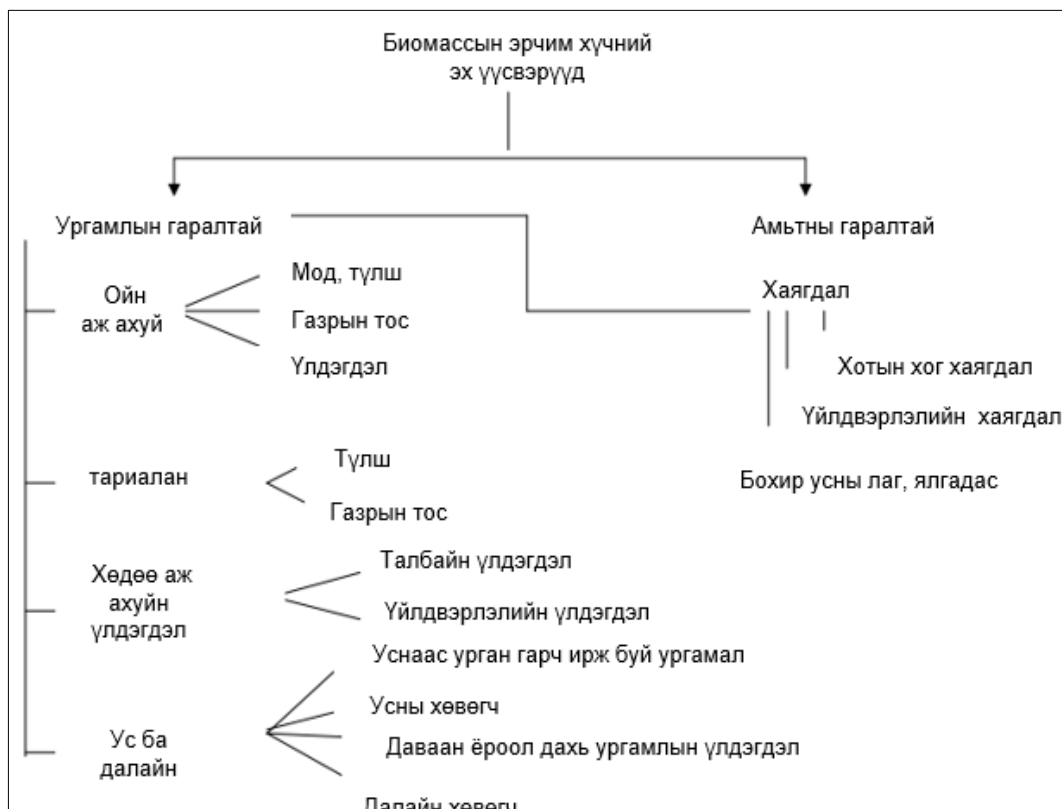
Биомассын эрчим хүчний эх үүсвэрүүд

Ургамлын гаралтай

Амьтны гаралтай

Ойн аж ахуй

Мод, түлш

Газрын тос

Үлдэгдэл

Хаягдал

Хотын хог хаягдал

Үйлдвэрлэлийн хаягдал

Бохир усны лаг, ялгадас

тариалан

Түлш

Газрын тос

Хөдөө аж ахуйн үлдэгдэл

Талбайн үлдэгдэл

Үйлдвэрлэлийн үлдэгдэл

Ус ба далайн

Уснаас урган гарч ирж буй ургамал

Усны хөвөгч

Даваан ёроол дахь ургамлын үлдэгдэл

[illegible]